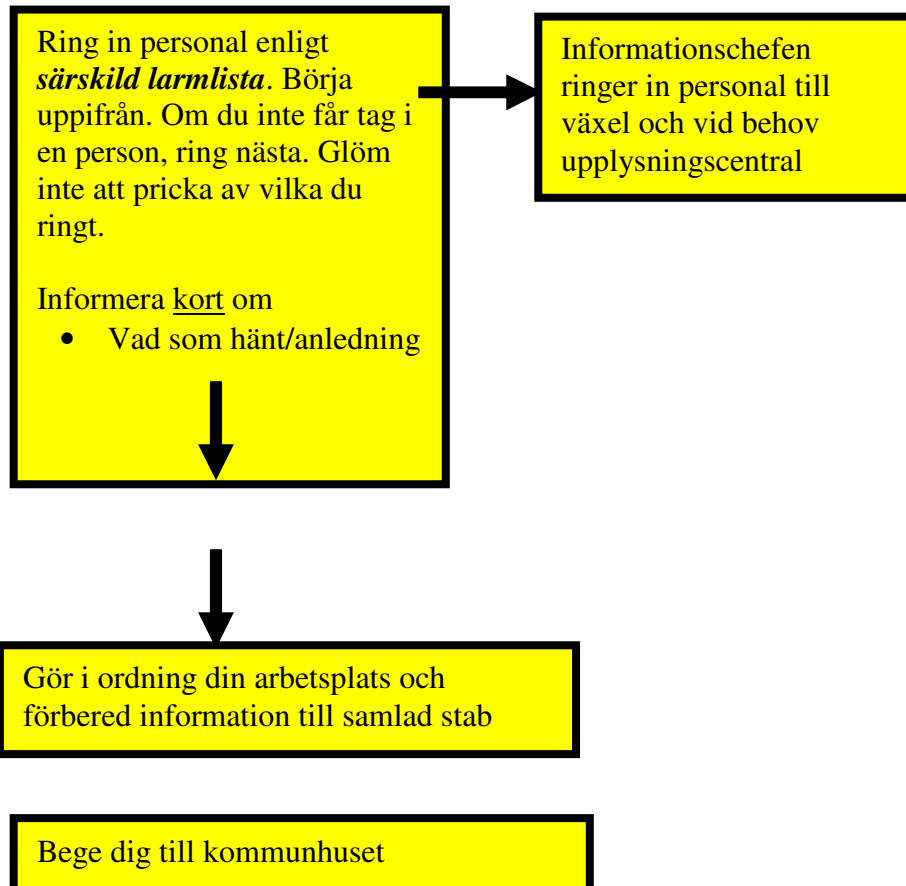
Ring in personal enligt *särskild larmlista*. Börja uppifrån. Om du inte får tag i en person, ring nästa. Glöm inte att pricka av vilka du ringt.

Informera kort om
- Vad som hänt/anledning

Informationschefen ringer in personal till växel och vid behov upplysningscentral

Gör i ordning din arbetsplats och förbered information till samlad stab

Bege dig till kommunhuset